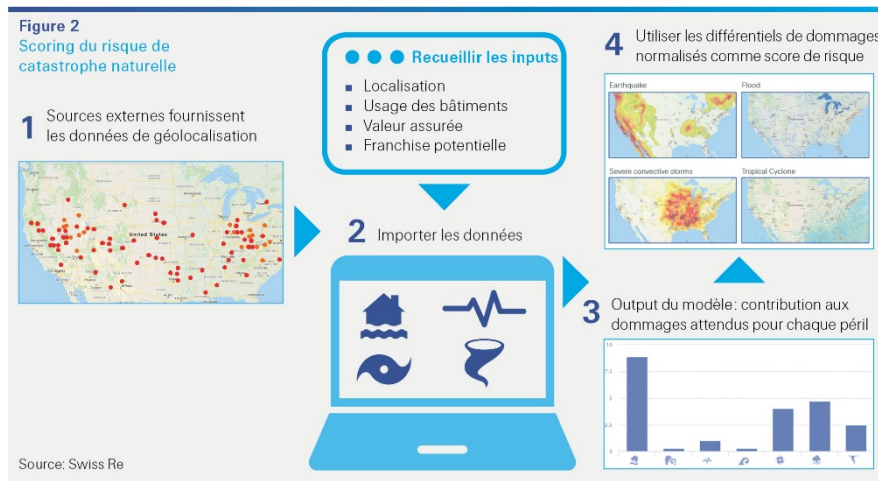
Figure 2
Scoring du risque de catastrophe naturelle

1 Sources externes fournissent les données de géolocalisation

United States

Recueillir les inputs
- Localisation
- Usage des bâtiments
- Valeur assurée
- Franchise potentielle

2 Importer les données

4 Utiliser les différentiels de dommages normalisés comme score de risque

Earthquake
Flood
Severe convective storms
Tropical Cyclone

3 Output du modèle: contribution aux dommages attendus pour chaque péril

10
7.5
5
2.5

Source: Swiss Re